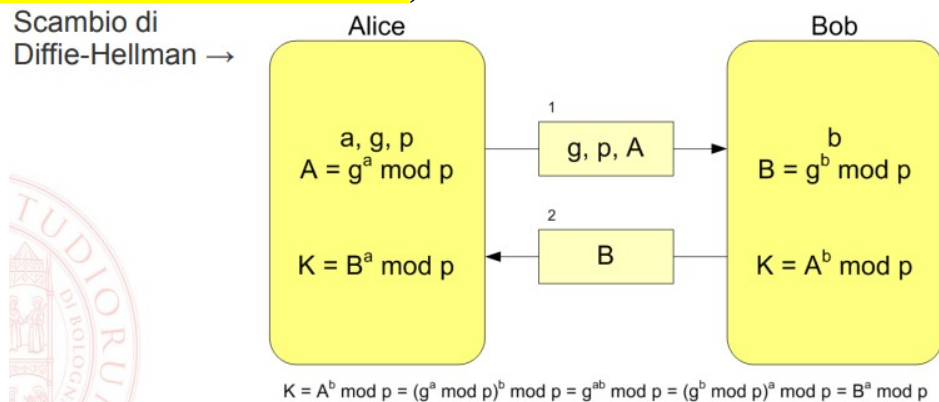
Scambio di Diffie-Hellman →

Alice

Bob

a, g, p
$A = g^a \bmod p$

1

g, p, A

b
$B = g^b \bmod p$

2

B

$K = B^a \bmod p$

$K = A^b \bmod p$

$K = A^b \bmod p = (g^a \bmod p)^b \bmod p = g^{ab} \bmod p = (g^b \bmod p)^a \bmod p = B^a \bmod p$